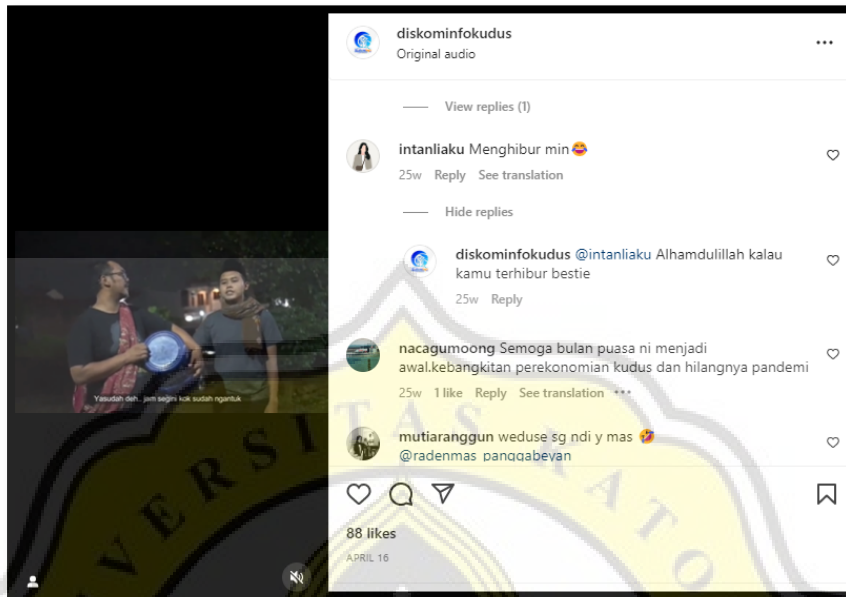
Yasudah deh.. jam segini kok sudah ngantuk

diskominfokudus
Original audio

View replies (1)

intanliaku Menghibur min😂
25w Reply See translation

Hide replies

diskominfokudus @intanliaku Alhamdulillah kalau kamu terhibur bestie
25w Reply

nacagumoong Semoga bulan puasa ni menjadi awal.kebangkitan perekonomian kudus dan hilangnya pandemi
25w 1 like Reply See translation ···

mutiaranggun weduse sg ndi y mas 🤣 @radenmas_panggabeyan

88 likes
APRIL 16